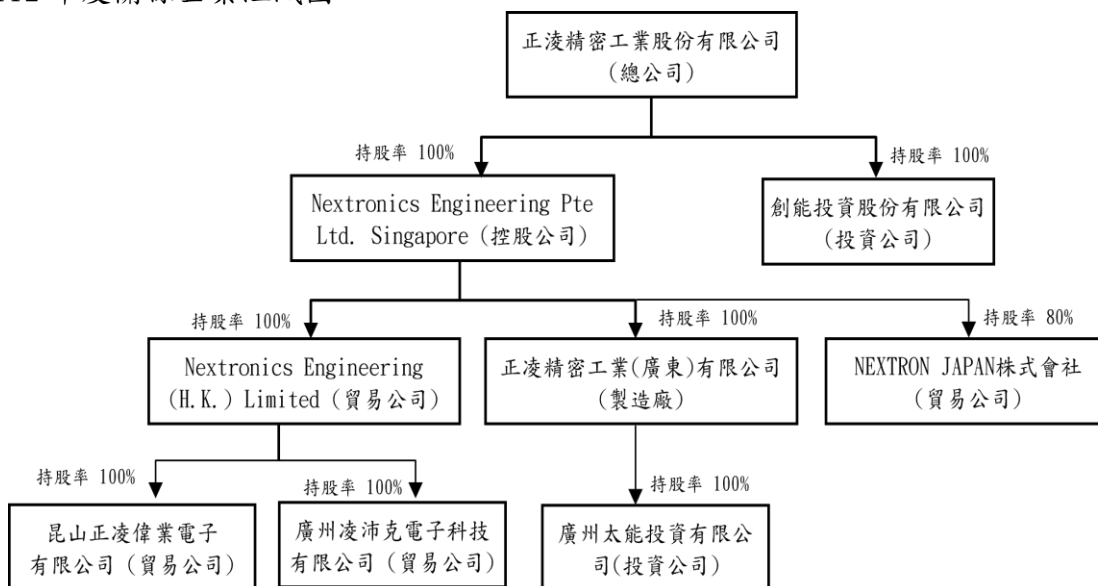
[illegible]

正淩精密工業股份有限公司（總公司）

持股率 100%

Nextronics Engineering Pte Ltd. Singapore（控股公司）

持股率 100%

創能投資股份有限公司（投資公司）

持股率 100%

Nextronics Engineering (H.K.) Limited（貿易公司）

持股率 100%

正淩精密工業(廣東)有限公司（製造廠）

持股率 80%

NEXTRON JAPAN株式會社（貿易公司）

持股率 100%

昆山正淩偉業電子有限公司（貿易公司）

持股率 100%

廣州凌沛克電子科技有限公司（貿易公司）

持股率 100%

廣州太能投資有限公司(投資公司)